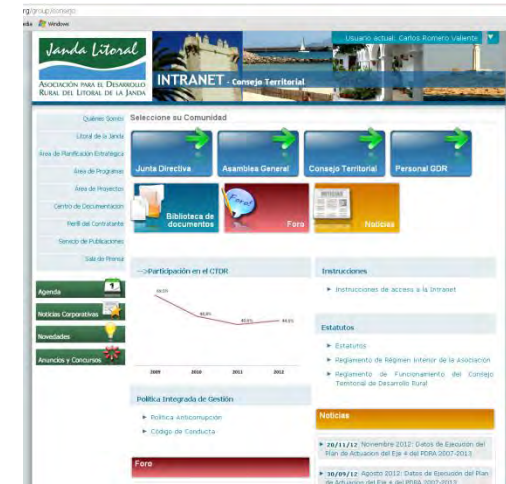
rg/group/consejo
eda Windows

Janda Litoral
Asociación para el Desarrollo Rural del Litoral de la Janda

INTRANET - Consejo Territorial

Usuario actual: Carlos Romero Valiente

Quiénes Somos
Litoral de la Janda
Área de Planificación Estratégica
Área de Programas
Área de Proyectos
Centro de Documentación
Perfil del Contratante
Servicio de Publicaciones
Sala de Prensa

Agenda
Noticias Corporativas
Novedades
Anuncios y Concursos

Seleccione su Comunidad

Junta Directiva
Asamblea General
Consejo Territorial
Personal GDR
Biblioteca de documentos
Foro
Noticias

--->Participación en el CTDR

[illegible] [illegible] 45,0% 44,5%

2009 2010 2011 2012

Instrucciones

Instrucciones de acceso a la Intranet

Estatutos

Estatutos
Reglamento de Régimen Interior de la Asociación
Reglamento de Funcionamiento del Consejo Territorial de Desarrollo Rural

Política Integrada de Gestión

Política Anticorrupción
Código de Conducta

Noticias

20/11/12 Noviembre 2012: Datos de Ejecución del Plan de Actuación del Eje 4 del PDRA 2007-2013
30/09/12 Agosto 2012: Datos de Ejecución del Plan de Actuación del Eje 4 del PDRA 2007-2013

Foro